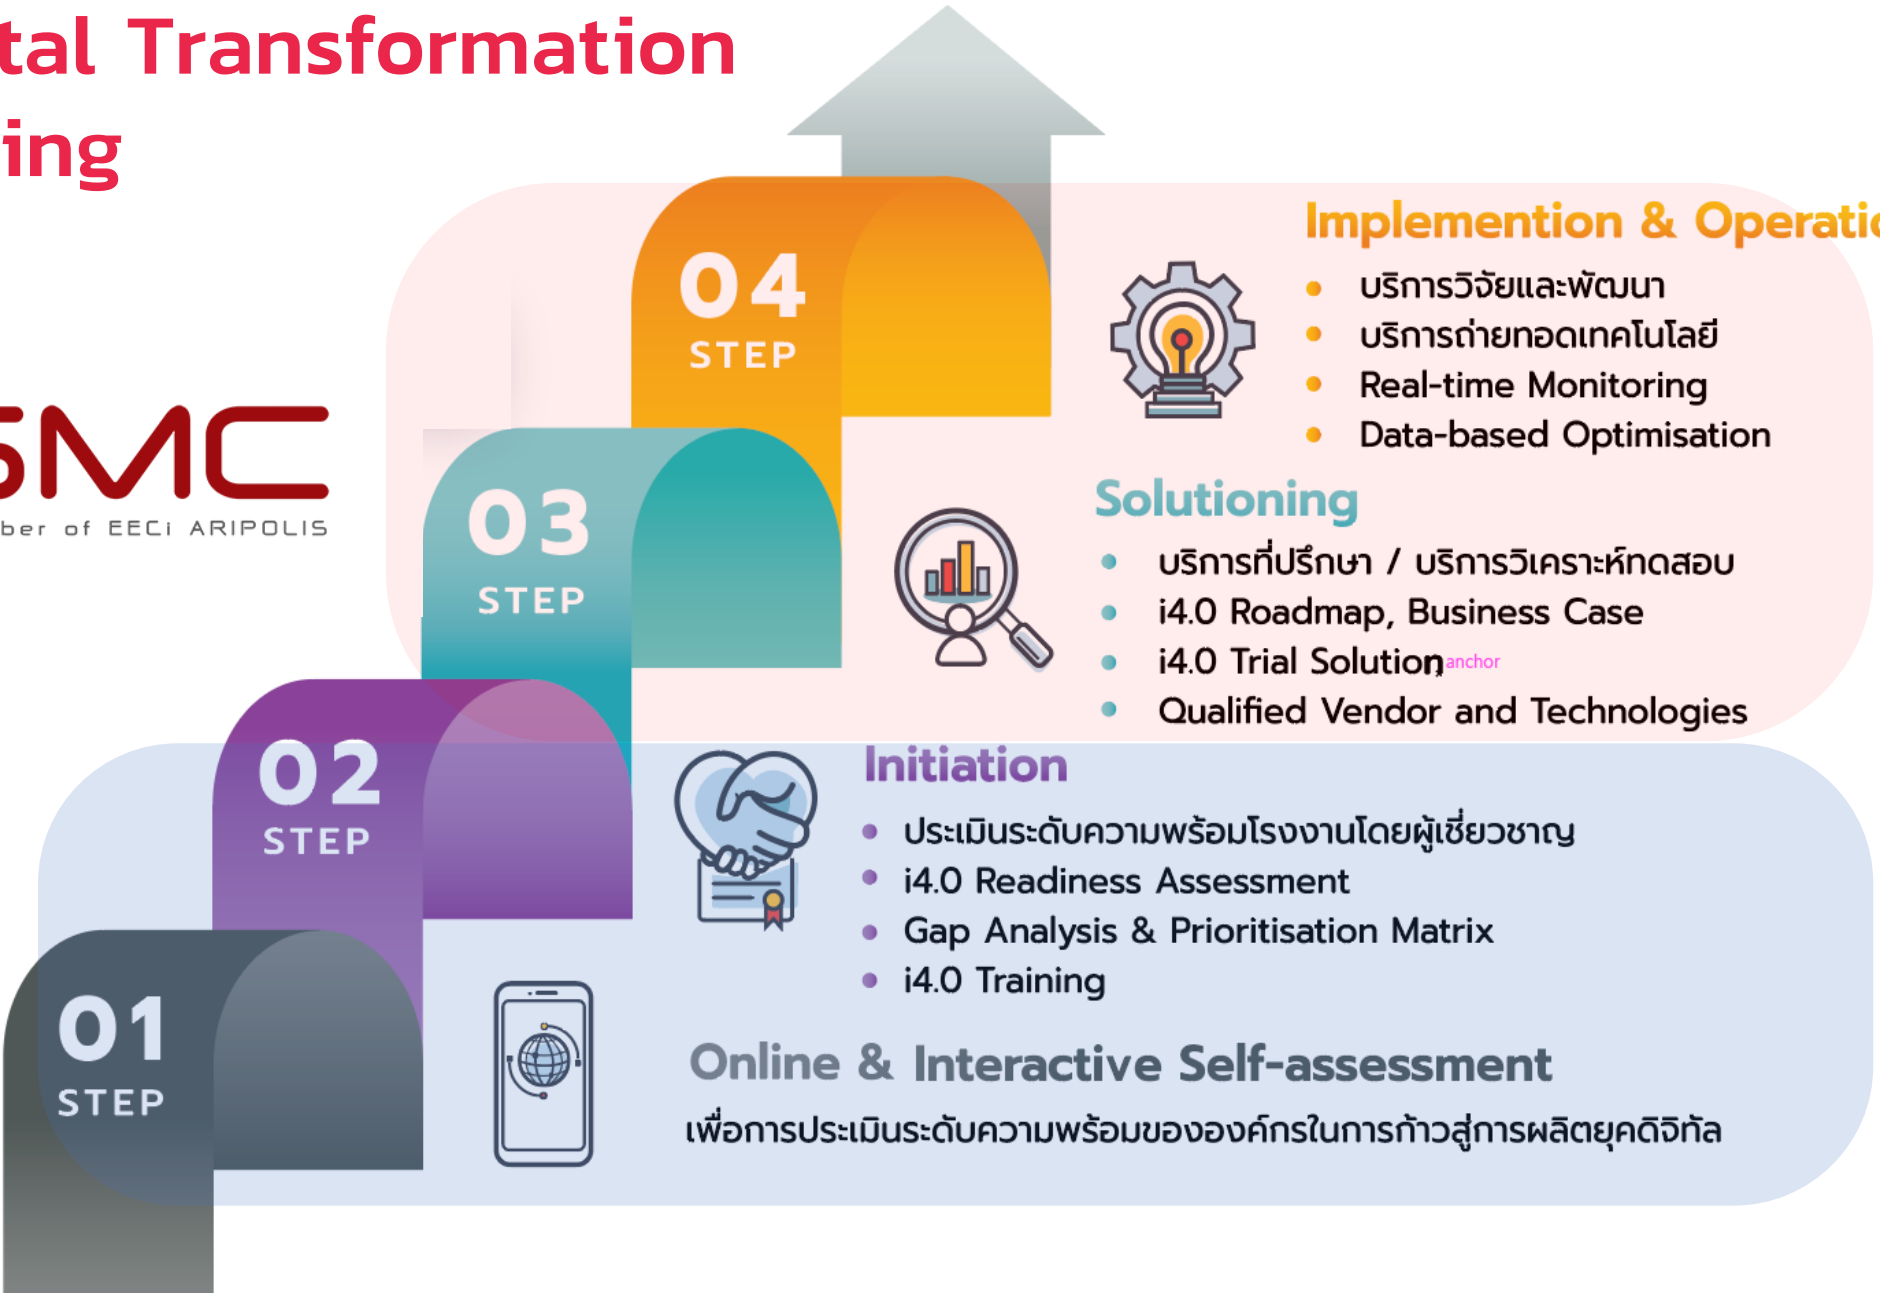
tal Transformation
ing

SMC
ber of EECi ARIPOLIS

04
STEP

Implemention & Operatio

- บริการวิจัยและพัฒนา
- บริการถ่ายทอดเทคโนโลยี
- Real-time Monitoring
- Data-based Optimisation

03
STEP

Solutioning

- บริการที่ปรึกษา / บริการวิเคราะห์ทดสอบ
- i4.0 Roadmap, Business Case
- i4.0 Trial Solution anchor
- Qualified Vendor and Technologies

02
STEP

Initiation

- ประเมินระดับความพร้อมโรงงานโดยผู้เชี่ยวชาญ
- i4.0 Readiness Assessment
- Gap Analysis & Prioritisation Matrix
- i4.0 Training

01
STEP

Online & Interactive Self-assessment
เพื่อการประเมินระดับความพร้อมขององค์กรในการก้าวสู่การผลิตยุคดิจิทัล